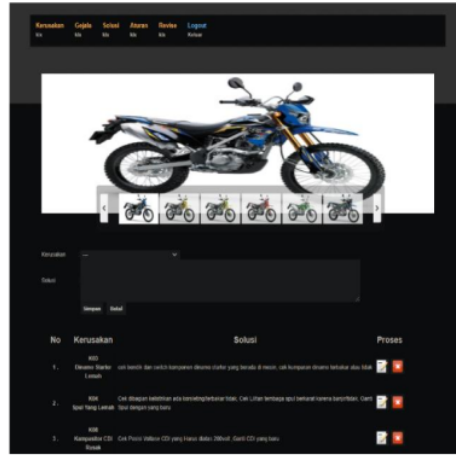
Kerusakan Gejala Solusi Aturan Revisi Logout
Isi Isi Isi Isi Isi Keluar

Kerusakan ---

Solusi

Simpan Batal

| No | Kerusakan | Solusi | Proses |
|---|---|---|---|
| 1. | K03 Dinamo Starter Lemah | cek bensin dan switch kemudian dinamo starter yang berada di mesin, cek kumparan dinamo terbakar atau tidak | |
| 2. | K04 Spul Yang Lemah | Cek dinyalakan kelistrikan ada tidaknya/terbakar tidak, Cek Lilitan tembaga spul terbakar karena bercahaya, Ganti Spul dengan yang baru | |
| 3. | K05 Kampuska CDI Rusak | Cek Point Vallace CDI yang harus diatas 2Wvolt, Ganti CDI yang baru | |